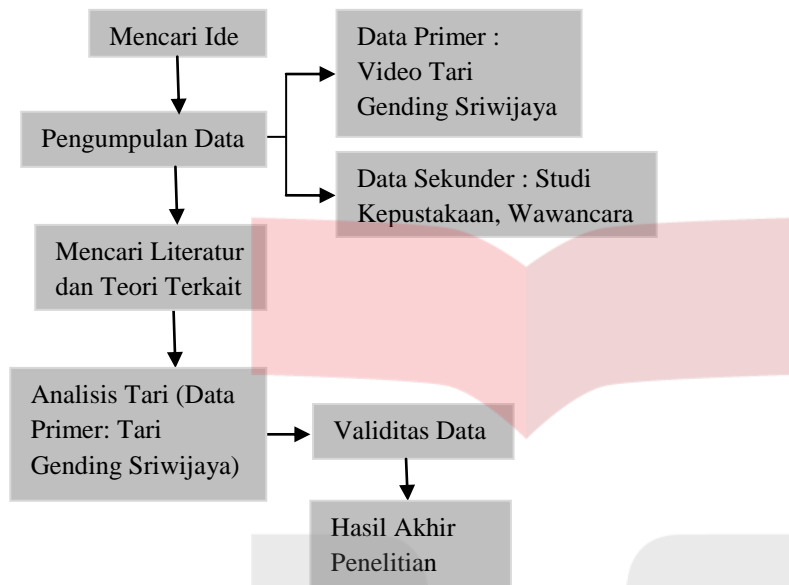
Mencari Ide

Pengumpulan Data

Data Primer : Video Tari Gending Sriwijaya

Data Sekunder : Studi Kepustakaan, Wawancara

Mencari Literatur dan Teori Terkait

Analisis Tari (Data Primer: Tari Gending Sriwijaya)

Validitas Data

Hasil Akhir Penelitian